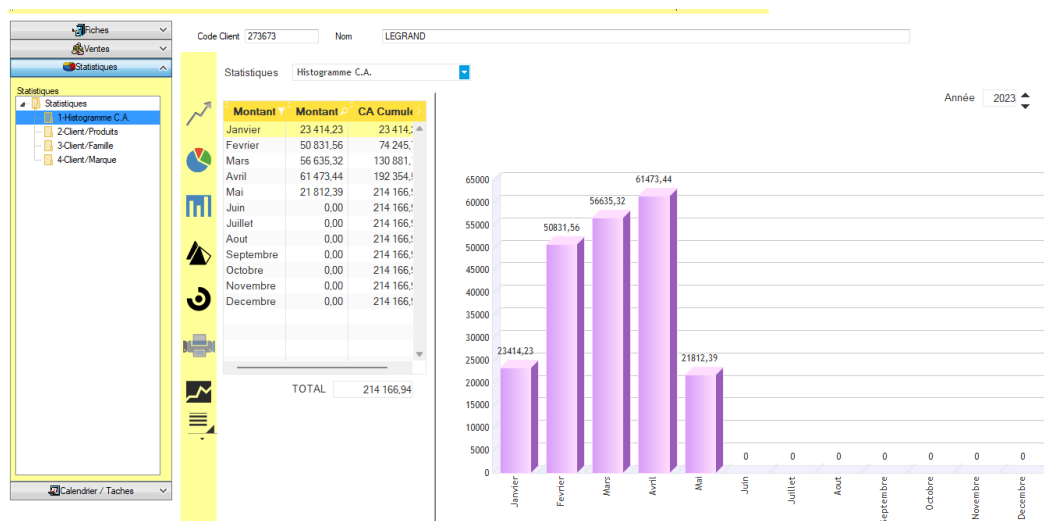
Fiches
Ventes
Statistiques

Statistiques
Statistiques
1-Histogramme C.A.
2-Client/Produits
3-Client/Famille
4-Client/Marque

Calendrier / Taches

Code Client 273673 Nom LEGRAND

Statistiques Histogramme C.A.

| Montant | Montant | CA Cumule |
|---|---|---|
| Janvier | 23 414,23 | 23 414,2 |
| Fevrier | 50 831,56 | 74 245,7 |
| Mars | 56 635,32 | 130 881,1 |
| Avril | 61 473,44 | 192 354,5 |
| Mai | 21 812,39 | 214 166,9 |
| Juin | 0,00 | 214 166,9 |
| Juillet | 0,00 | 214 166,9 |
| Aout | 0,00 | 214 166,9 |
| Septembre | 0,00 | 214 166,9 |
| Octobre | 0,00 | 214 166,9 |
| Novembre | 0,00 | 214 166,9 |
| Decembre | 0,00 | 214 166,9 |

TOTAL 214 166,94

Année 2023

65000
60000
55000
50000
45000
40000
35000
30000
25000
20000
15000
10000
5000
0

23414,23
50831,56
56635,32
61473,44
21812,39
0
0
0
0
0
0
0

Janvier
Fevrier
Mars
Avril
Mai
Juin
Juillet
Aout
Septembre
Octobre
Novembre
Decembre